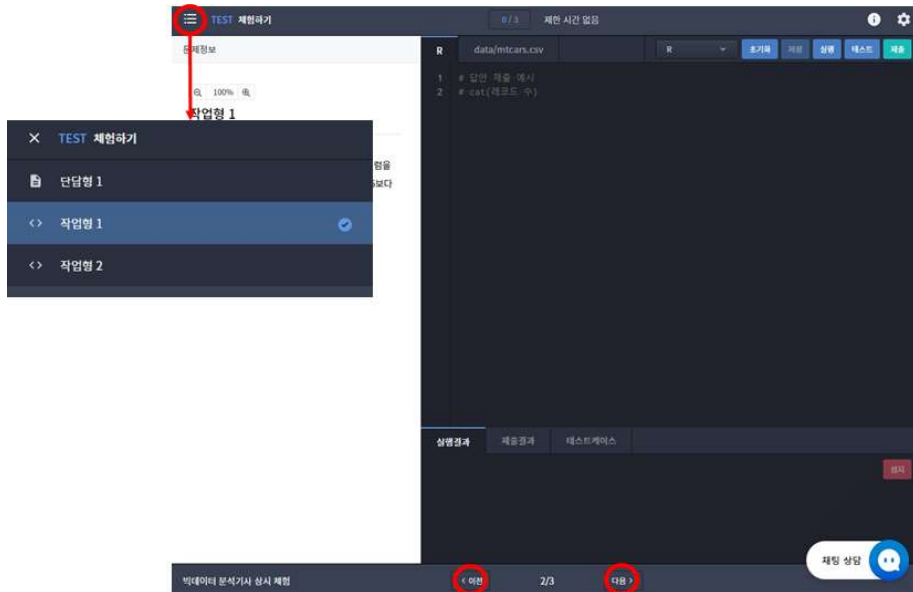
TEST 체험하기

0/3 제한 시간 없음

문제정보

100%

작업형 1

X TEST 체험하기

단답형 1

작업형 1

작업형 2

럼을

5보다

R data/mtcars.csv

R 초기화 저장 실행 테스트 제출

1 # 답안 제출 예시
2 # cat(레코드 수)

실행결과 제출결과 테스트케이스

정지

채팅 상담

빅데이터 분석기사 상시 체험

< 이전 2/3 다음 >